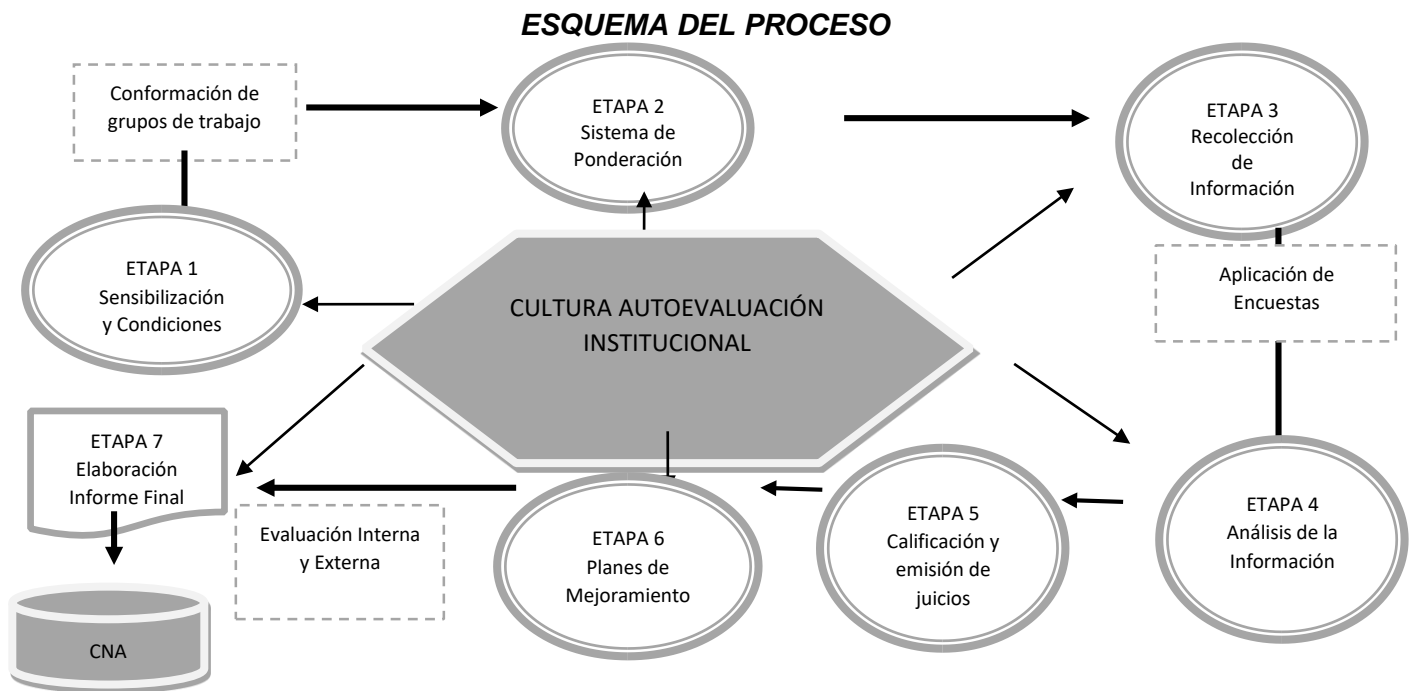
ESQUEMA DEL PROCESO

Conformación de grupos de trabajo

ETAPA 2
Sistema de Ponderación

ETAPA 3
Recolección de Información

ETAPA 1
Sensibilización y Condiciones

CULTURA AUTOEVALUACIÓN INSTITUCIONAL

Aplicación de Encuestas

ETAPA 7
Elaboración Informe Final

ETAPA 4
Análisis de la Información

ETAPA 5
Calificación y emisión de juicios

ETAPA 6
Planes de Mejoramiento

Evaluación Interna y Externa

CNA